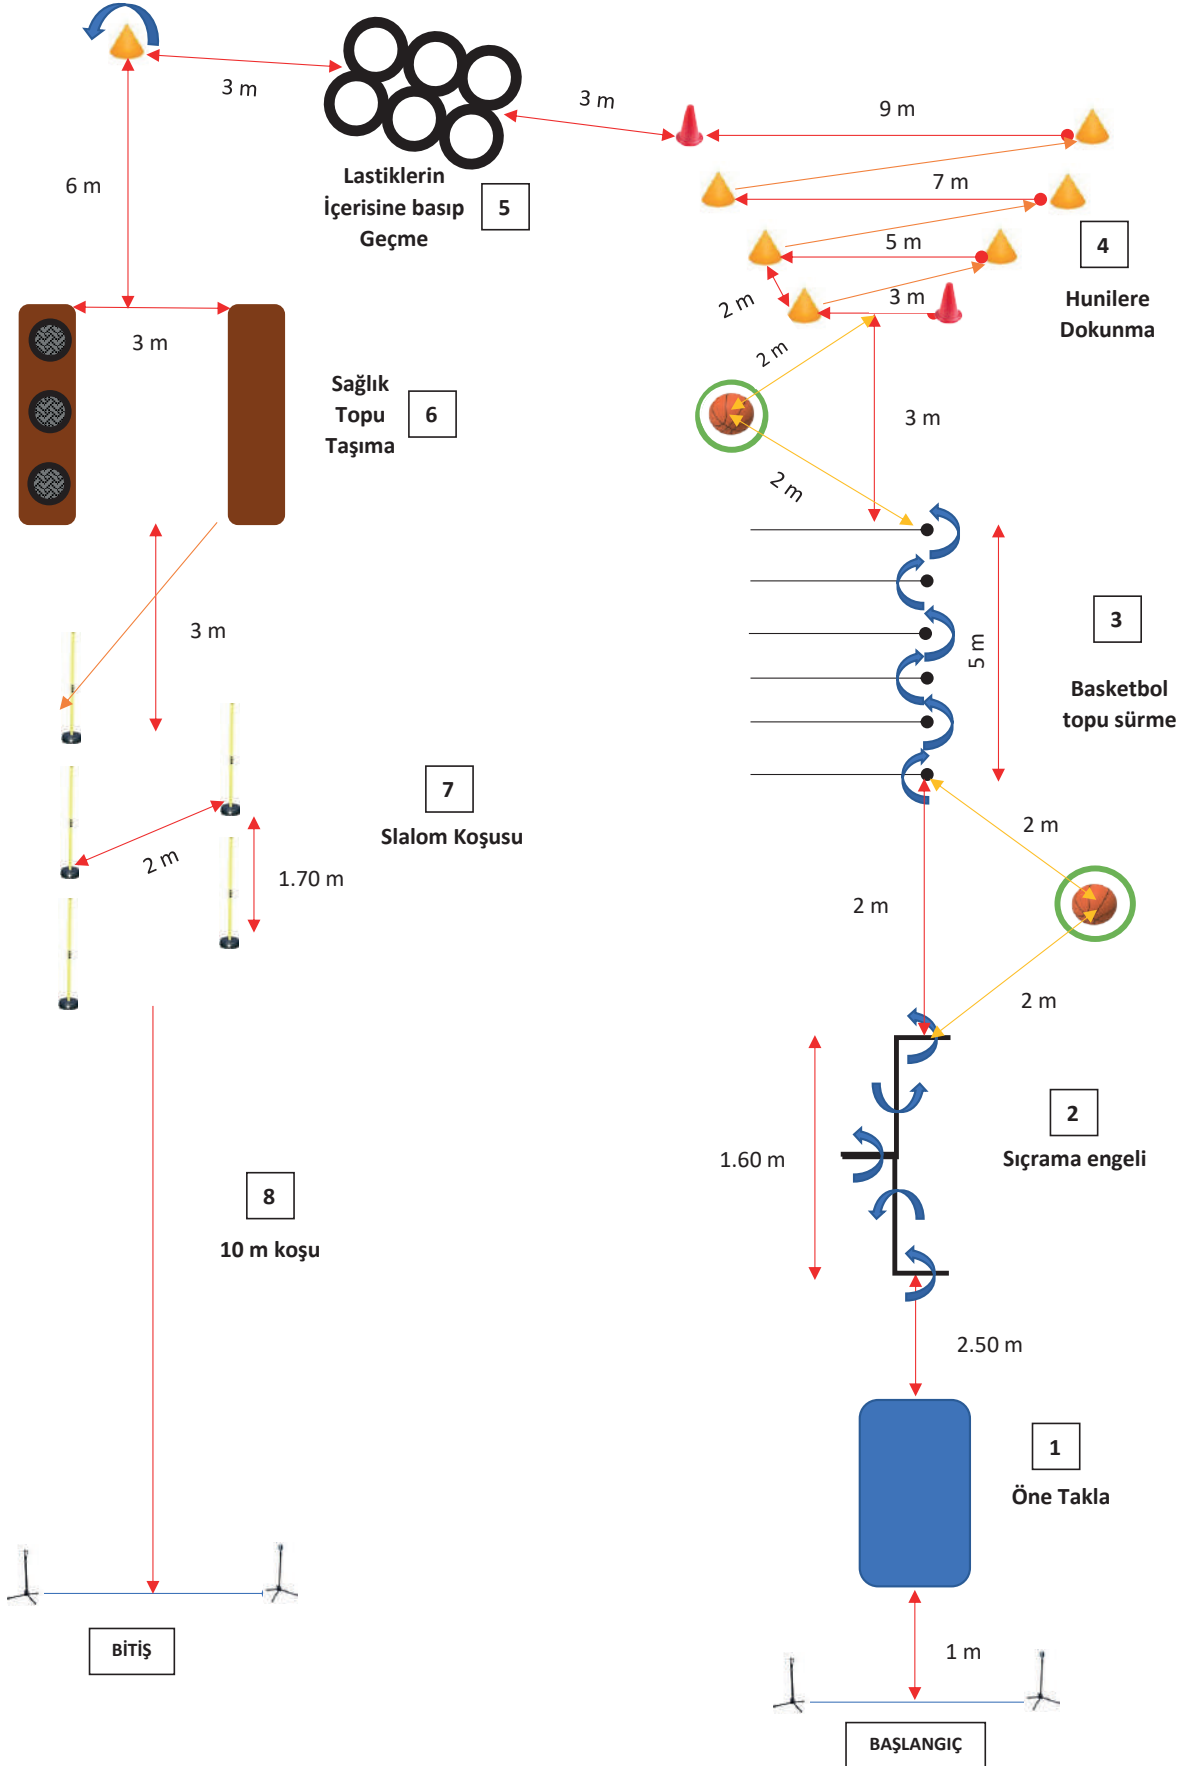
3 m

6 m

Lastiklerin İçerisine basıp Geçme

5

3 m

9 m

7 m

5 m

4

2 m

3 m

Hunilere Dokunma

2 m

3 m

Sağlık Topu Taşıma

6

3 m

3 m

2 m

3

5 m

Basketbol topu sürme

7

Slalom Koşusu

2 m

1.70 m

2 m

2 m

2 m

1.60 m

2

Sıçrama engeli

8

10 m koşu

2.50 m

1

Öne Takla

1 m

BİTİŞ

BAŞLANGIÇ